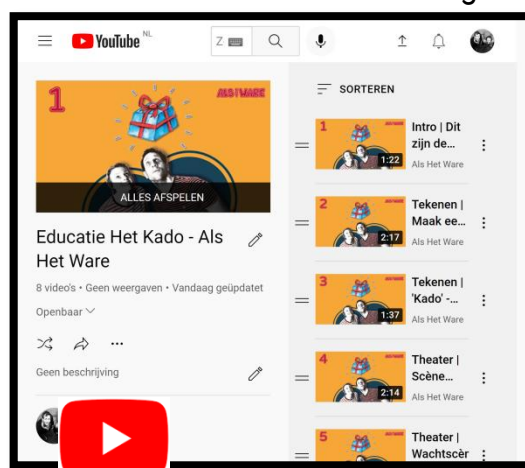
YouTube NL

Z

SORTEREN

1

ALS HET WARE

ALLES AFSPELEN

Educatie Het Kado - Als Het Ware

8 video's • Geen weergaven • Vandaag geüpdatet

Openbaar

Geen beschrijving

1 1:22 Intro | Dit zijn de... Als Het Ware

2 2:17 Tekenen | Maak ee... Als Het Ware

3 1:37 Tekenen | 'Kado' -... Als Het Ware

4 2:14 Theater | Scène... Als Het Ware

5 Theater | Wachtscèr